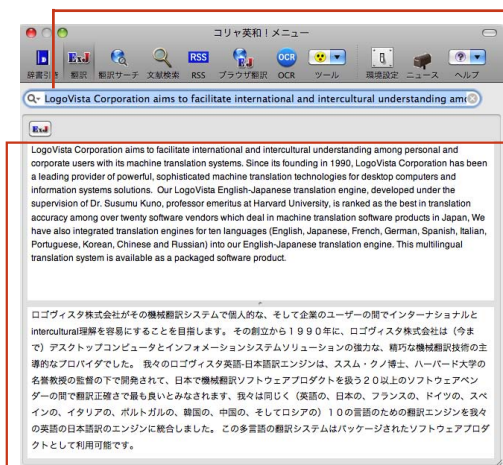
コリャ英和！メニュー

辞書引き 翻訳 翻訳サーチ 文献検索 RSS ブラウザ翻訳 OCR ツール 環境設定 ニュース ヘルプ

LogoVista Corporation aims to facilitate international and intercultural understanding am

LogoVista Corporation aims to facilitate international and intercultural understanding among personal and corporate users with its machine translation systems. Since its founding in 1990, LogoVista Corporation has been a leading provider of powerful, sophisticated machine translation technologies for desktop computers and information systems solutions. Our LogoVista English-Japanese translation engine, developed under the supervision of Dr. Susumu Kuno, professor emeritus at Harvard University, is ranked as the best in translation accuracy among over twenty software vendors which deal in machine translation software products in Japan, We have also integrated translation engines for ten languages (English, Japanese, French, German, Spanish, Italian, Portuguese, Korean, Chinese and Russian) into our English-Japanese translation engine. This multilingual translation system is available as a packaged software product.

ロゴヴィスタ株式会社がその機械翻訳システムで個人的な、そして企業のユーザーの間でインターナショナルとintercultural理解を容易にすることを目指します。その創立から１９９０年に、ロゴヴィスタ株式会社は（今まで）デスクトップコンピュータとインフォメーションシステムソリューションの強力な、精巧な機械翻訳技術の主導的なプロバイダでした。我々のロゴヴィスタ英語-日本語訳エンジンは、ススム・クノ博士、ハーバード大学の名誉教授の監督の下で開発されて、日本で機械翻訳ソフトウェアプロダクトを扱う２０以上のソフトウェアベンダーの間で翻訳正確さで最も良いとみなされます。我々は同じく（英語の、日本の、フランスの、ドイツの、スペインの、イタリアの、ポルトガルの、韓国の、中国の、そしてロシアの）１０の言語のための翻訳エンジンを我々の英語の日本語訳のエンジンに統合しました。この多言語の翻訳システムはパッケージされたソフトウェアプロダクトとして利用可能です。